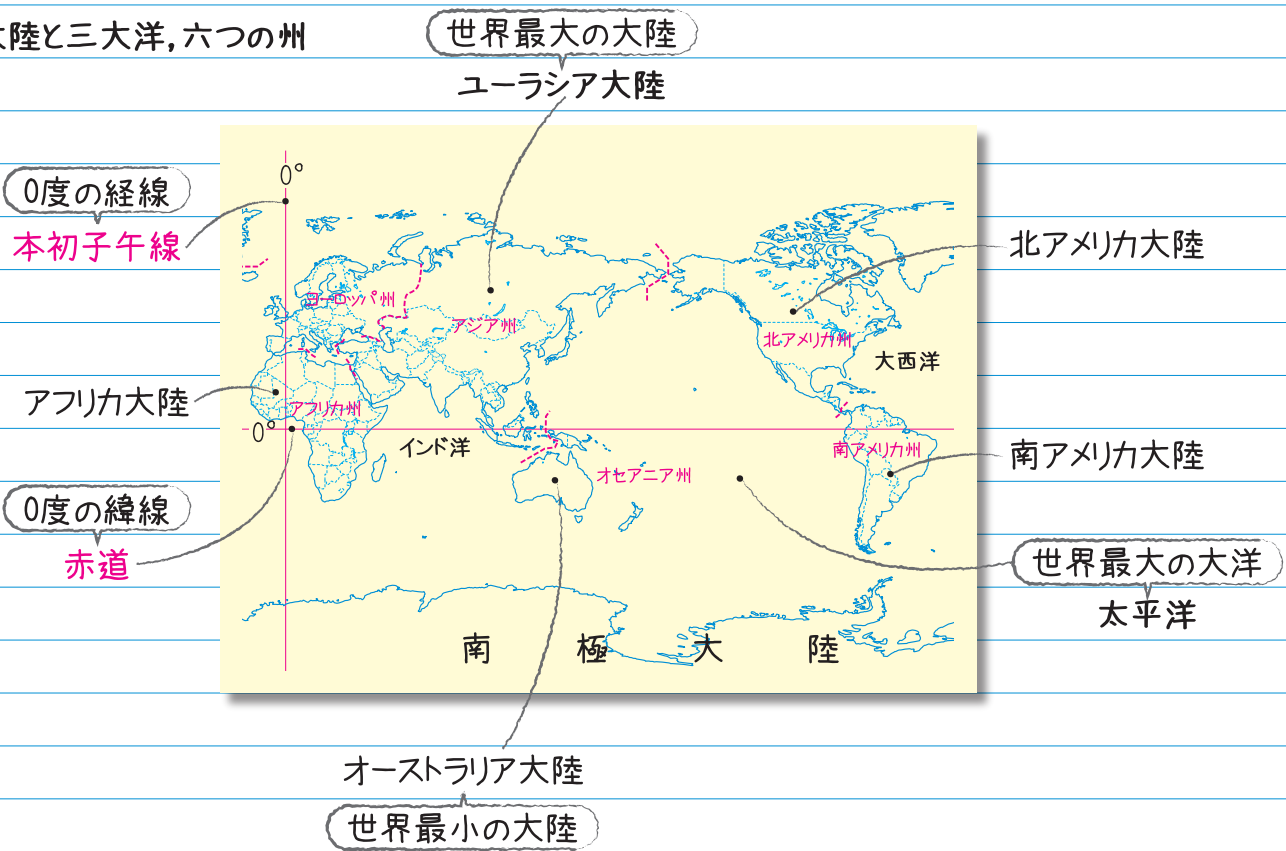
大陸と三大洋，六つの州

世界最大の大陸
ユーラシア大陸

0度の経線
本初子午線

0°

北アメリカ大陸

ヨーロッパ州
アジア州
北アメリカ州
大西洋

アフリカ大陸
アフリカ州

0°
インド洋
南アメリカ州
南アメリカ大陸

オセアニア州

0度の緯線
赤道

世界最大の大洋
太平洋

南　極　大　陸

オーストラリア大陸
世界最小の大陸